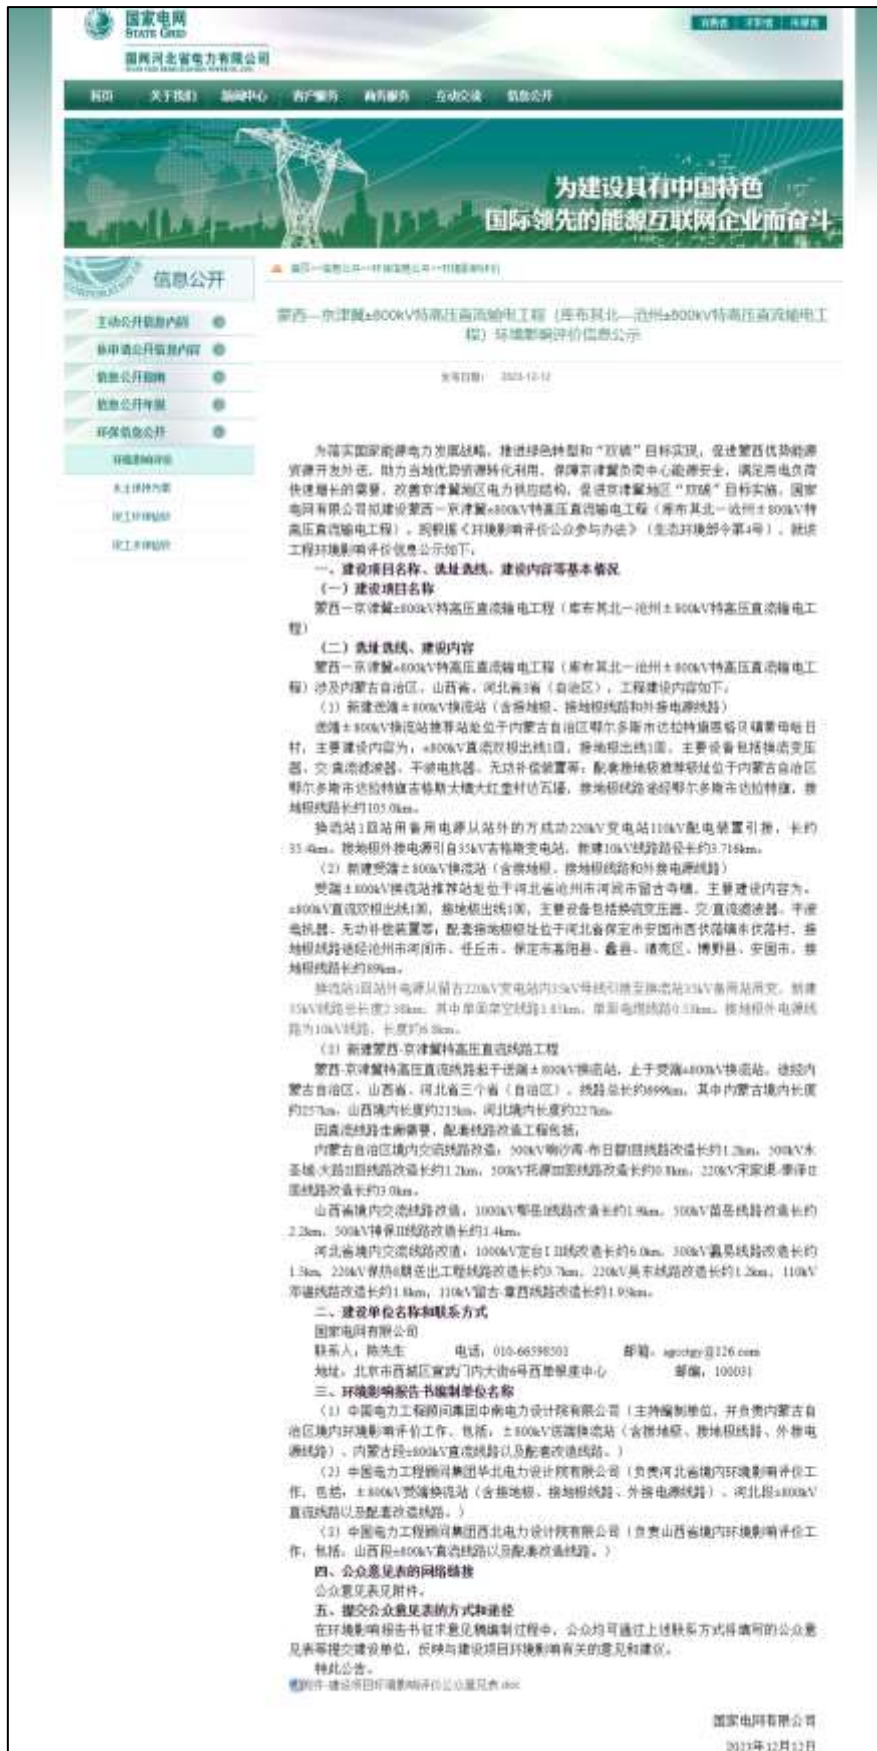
国家电网
STATE GRID
国网河北省电力有限公司

首页 关于我们 新闻中心 客户服务 商务服务 互动交流 信息公开

为建设具有中国特色
国际领先的能源互联网企业而奋斗

信息公开
主动公开信息内容
依申请公开信息内容
信息公开指南
信息公开年报
环保信息公开
环境影响评价
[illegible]
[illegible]
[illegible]

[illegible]

蒙西—京津冀±800kV特高压直流输电工程（库布其北—沧州±800kV特高压直流输电工程）环境影响评价信息公示

发布日期： 2023-12-12

为落实国家能源电力发展战略，推进绿色转型和"双碳"目标实现，促进蒙西优势能源资源开发外送，助力当地优势资源转化利用，保障京津冀负荷中心能源安全，满足用电负荷快速增长的需要，改善京津冀地区电力供应结构，促进京津冀地区"双碳"目标实施，国家电网有限公司拟建设蒙西—京津冀±800kV特高压直流输电工程（库布其北—沧州±800kV特高压直流输电工程），现根据《环境影响评价公众参与办法》（生态环境部令第4号），就该工程环境影响评价信息公示如下：

一、建设项目名称、选址选线、建设内容等基本情况

（一）建设项目名称

蒙西—京津冀±800kV特高压直流输电工程（库布其北—沧州±800kV特高压直流输电工程）

（二）选址选线、建设内容

蒙西—京津冀±800kV特高压直流输电工程（库布其北—沧州±800kV特高压直流输电工程）涉及内蒙古自治区、山西省、河北省3省（自治区），工程建设内容如下：

（1）新建送端±800kV换流站（含接地极、接地极线路和外接电源线路）

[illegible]

换流站1回站用备用电源从站外的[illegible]220kV变电站110kV配电装置引接，长约33.4km。接地极外接电源引自35kV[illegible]变电站，新建10kV线路路径长约3.718km。

（2）新建受端±800kV换流站（含接地极、接地极线路和外接电源线路）

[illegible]

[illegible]

（3）新建蒙西-京津冀特高压直流线路工程

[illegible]

因直流线路走廊需要，配套线路改造工程包括：

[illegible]

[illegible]

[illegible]

二、建设单位名称和联系方式

国家电网有限公司

联系人：陈先生 电话：010-66598501 邮箱：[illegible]@126.com

地址：北京市西城区宣武门内大街6号西单华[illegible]中心 邮编：100031

三、环境影响报告书编制单位名称

（1）中国电力工程顾问集团中南电力设计院有限公司（主持编制单位，并负责内蒙古自治区境内环境影响评价工作，包括：±800kV送端换流站（含接地极、接地极线路、外接电源线路）、内蒙古段±800kV直流线路以及配套改造线路。）

（2）中国电力工程顾问集团华北电力设计院有限公司（负责河北省境内环境影响评价工作，包括：±800kV受端换流站（含接地极、接地极线路、外接电源线路）、河北段±800kV直流线路以及配套改造线路。）

（3）中国电力工程顾问集团西北电力设计院有限公司（负责山西省境内环境影响评价工作，包括：山西段±800kV直流线路以及配套改造线路。）

四、公众意见表的网络链接

公众意见表见附件。

五、提交公众意见表的方式和途径

在环境影响报告书征求意见稿编制过程中，公众均可通过上述联系方式将填写的公众意见表等提交建设单位，反映与建设项目环境影响有关的意见和建议。

特此公告。

附件-建设项目环境影响评价公众意见表.doc

国家电网有限公司
2023年12月12日